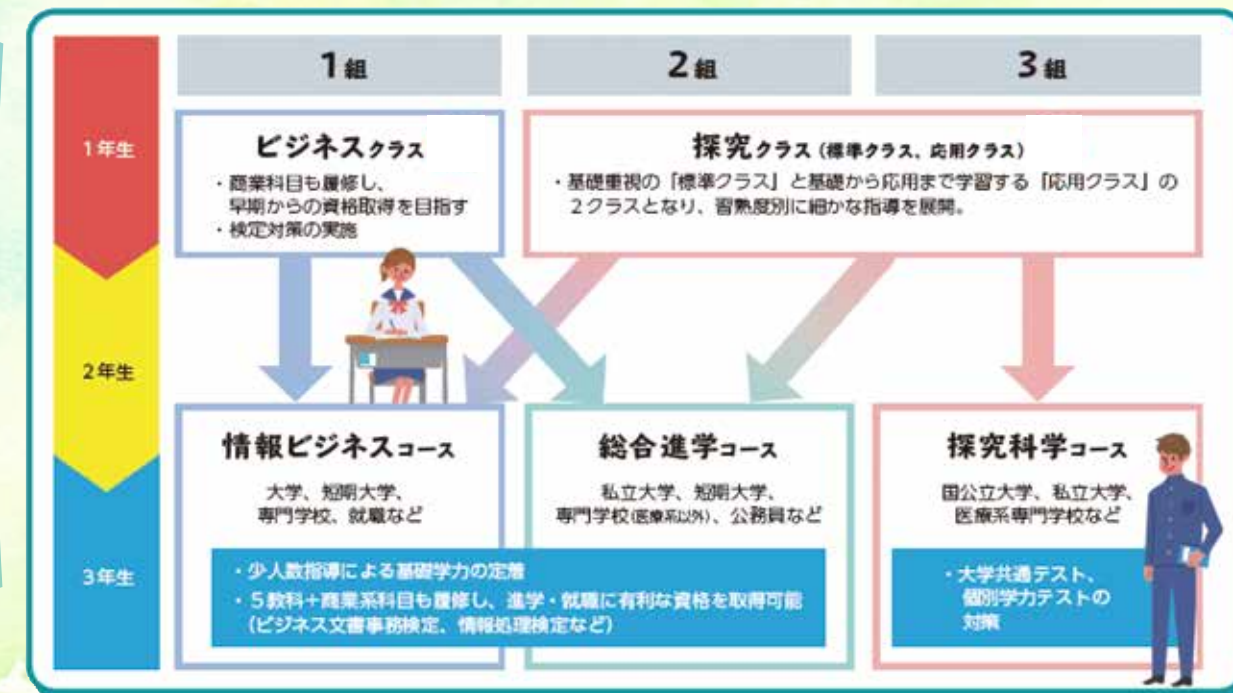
1年生

2年生

3年生

1組

2組

3組

ビジネスクラス
・商業科目も履修し、早期からの資格取得を目指す
・検定対策の実施

探究クラス（標準クラス、応用クラス）
・基礎重視の「標準クラス」と基礎から応用まで学習する「応用クラス」の2クラスとなり、習熟度別に細かな指導を展開。

情報ビジネスコース
大学、短期大学、専門学校、就職など

総合進学コース
私立大学、短期大学、専門学校(医療系以外)、公務員など

探究科学コース
国公立大学、私立大学、医療系専門学校など

・少人数指導による基礎学力の定着
・5教科＋商業系科目も履修し、進学・就職に有利な資格を取得可能（ビジネス文書事務検定、情報処理検定など）

・大学共通テスト、個別学力テストの対策